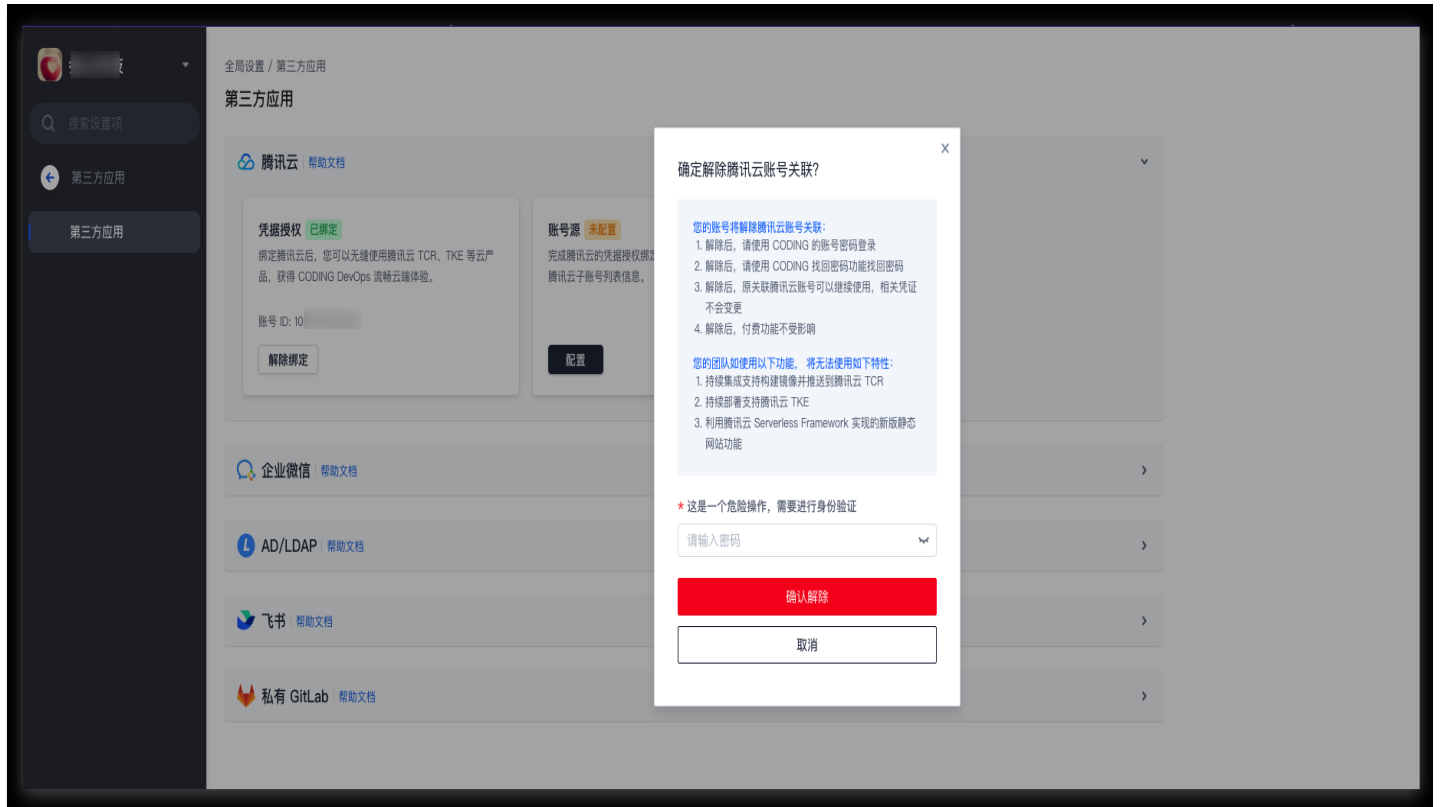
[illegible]

搜索设置项

第三方应用

第三方应用

全局设置 / 第三方应用

第三方应用

腾讯云 | 帮助文档

凭据授权 已绑定

绑定腾讯云后，您可以无缝使用腾讯云 TCR、TKE 等云产品，获得 CODING DevOps 流畅云端体验。

账号 ID: 10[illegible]

解除绑定

账号源 未配置

完成腾讯云的凭据授权绑定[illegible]腾讯云子账号列表信息。

配置

企业微信 | 帮助文档

AD/LDAP | 帮助文档

飞书 | 帮助文档

私有 GitLab | 帮助文档

确定解除腾讯云账号关联?

X

您的账号将解除腾讯云账号关联:
1. 解除后，请使用 CODING 的账号密码登录
2. 解除后，请使用 CODING 找回密码功能找回密码
3. 解除后，原关联腾讯云账号可以继续使用，相关凭证不会变更
4. 解除后，付费功能不受影响

您的团队如使用以下功能，将无法使用如下特性:
1. 持续集成支持构建镜像并推送到腾讯云 TCR
2. 持续部署支持腾讯云 TKE
3. 利用腾讯云 Serverless Framework 实现的新版静态网站功能

* 这是一个危险操作，需要进行身份验证

请输入密码

确认解除

取消